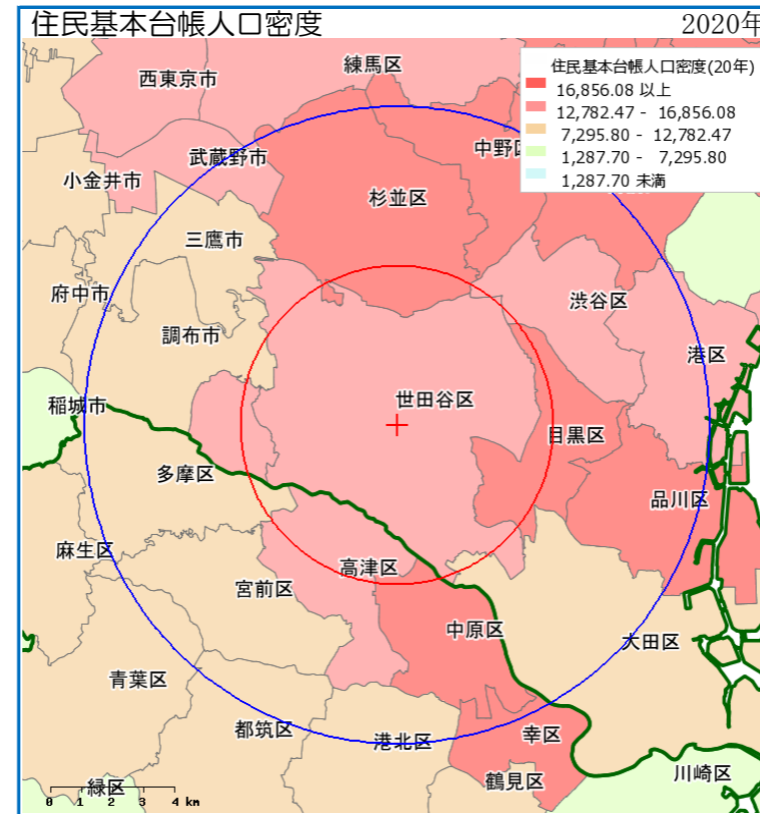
住民基本台帳人口密度

2020年

住民基本台帳人口密度(20年)
16,856.08 以上
12,782.47 - 16,856.08
7,295.80 - 12,782.47
1,287.70 - 7,295.80
1,287.70 未満

西東京市
練馬区
武蔵野市
中野区
小金井市
杉並区
三鷹市
府中市
渋谷区
調布市
港区
稲城市
世田谷区
目黒区
多摩区
品川区
麻生区
高津区
宮前区
中原区
大田区
青葉区
都筑区
港北区
幸区
川崎区
緑区
鶴見区
0 1 2 3 4 km